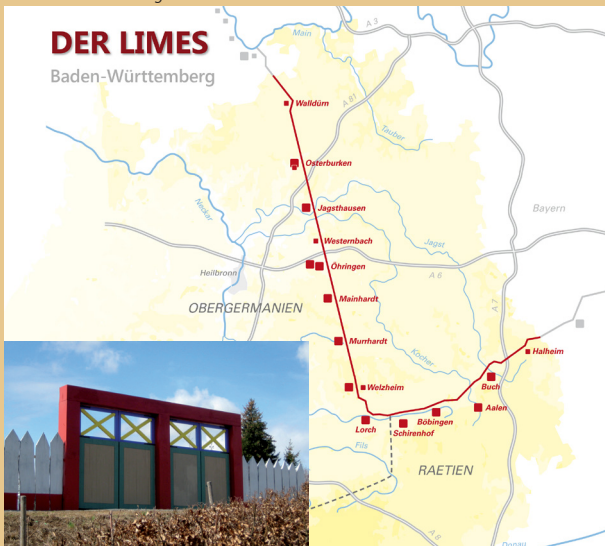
DER LIMES
Baden-Württemberg

Main
A 3
Walldürn
A 81
Tauber
Osterburken
Neckar
Bayern
Jagsthausen
Westernbach
Jagst
Öhringen
Heilbronn
A 6
Mainhardt
OBERGERMANIEN
A 7
Murrhardt
Kocher
Halheim
Buch
Welzheim
Aalen
Böbingen
Lorch
Schirenhof
Fils
RAETIEN
A 8
Donau